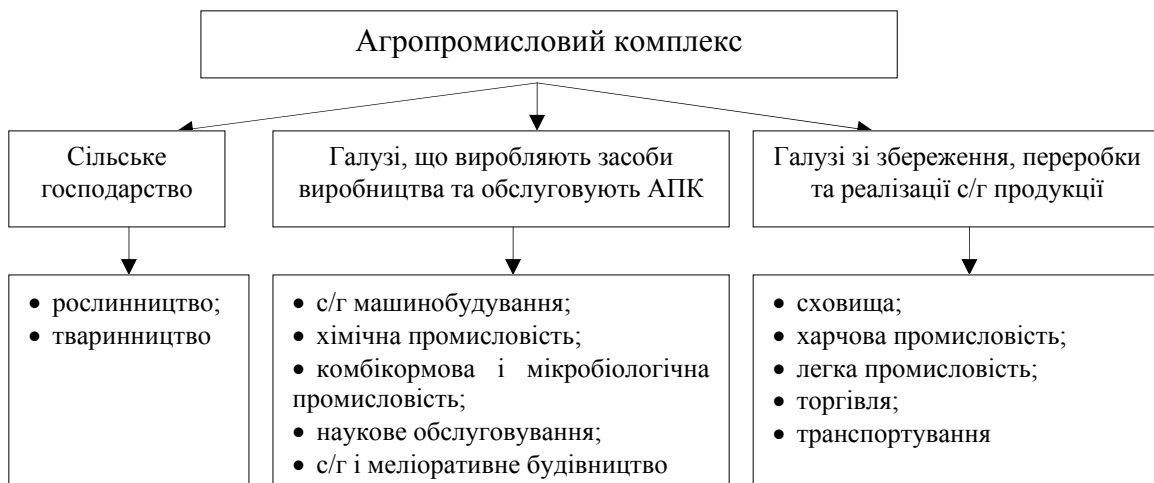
Агропромисловий комплекс

Сільське господарство

Галузі, що виробляють засоби виробництва та обслуговують АПК

Галузі зі збереження, переробки та реалізації с/г продукції

• рослинництво;
• тваринництво

• с/г машинобудування;
• хімічна промисловість;
• комбікормова і мікробіологічна промисловість;
• наукове обслуговування;
• с/г і меліоративне будівництво

• сховища;
• харчова промисловість;
• легка промисловість;
• торгівля;
• транспортування